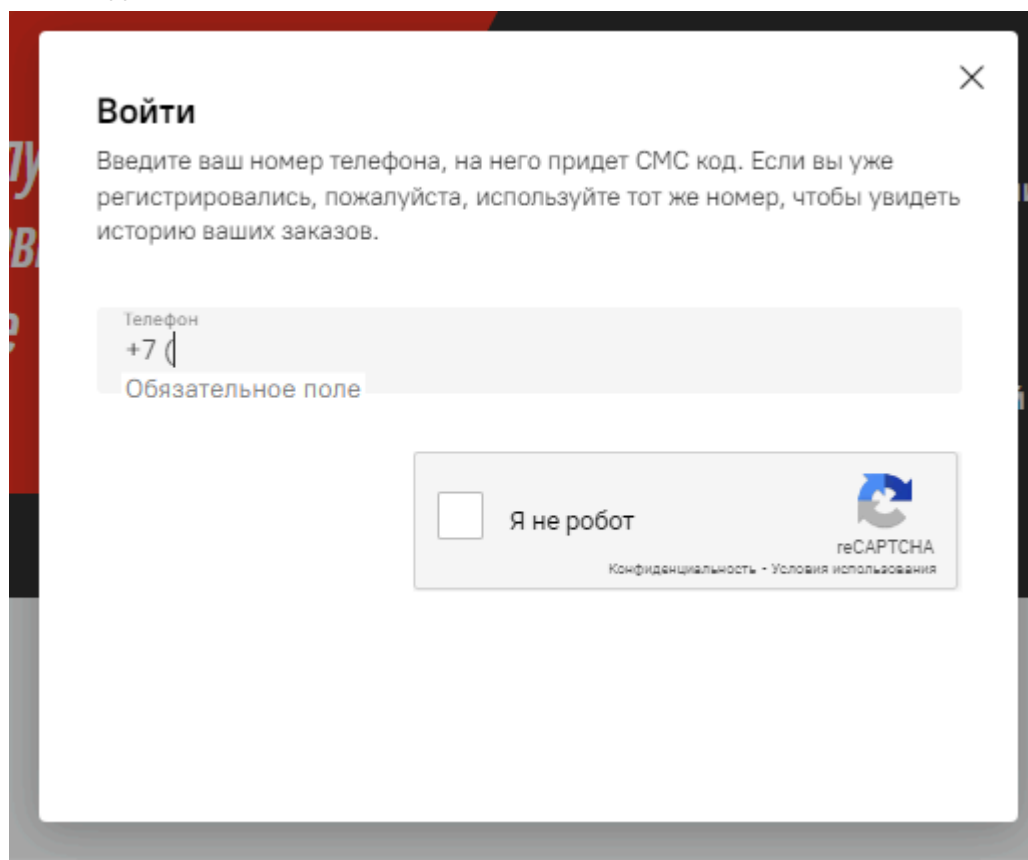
Войти

Введите ваш номер телефона, на него придет СМС код. Если вы уже регистрировались, пожалуйста, используйте тот же номер, чтобы увидеть историю ваших заказов.

Телефон
+7 (
Обязательное поле

Я не робот
reCAPTCHA
Конфиденциальность - Условия использования